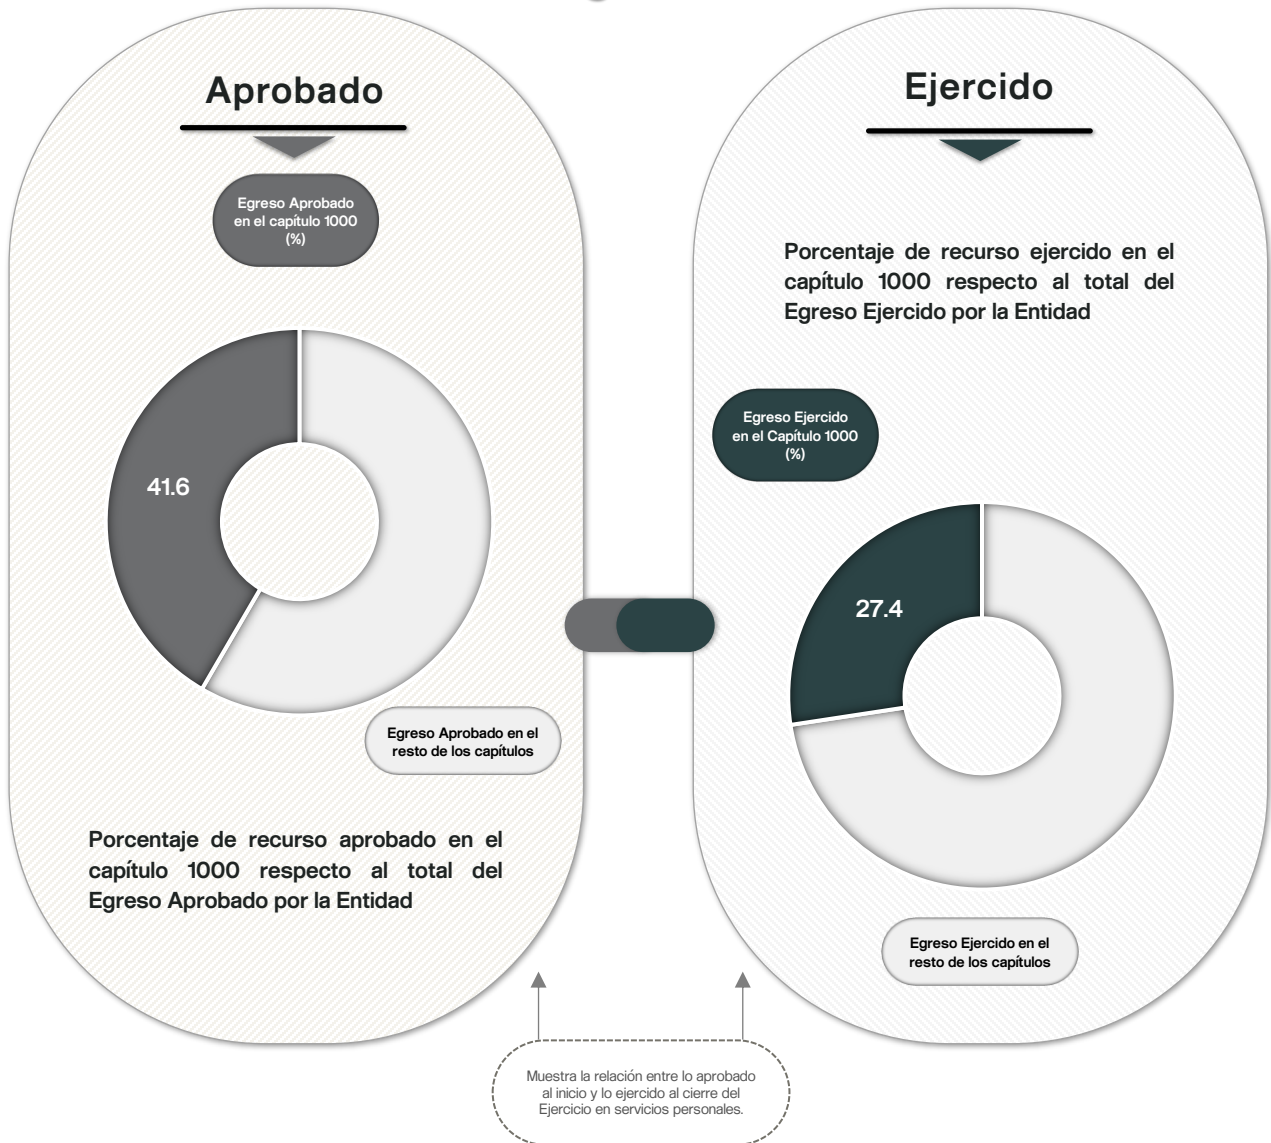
Aprobado

Egreso Aprobado en el capítulo 1000 (%)

41.6

Egreso Aprobado en el resto de los capítulos

Porcentaje de recurso aprobado en el capítulo 1000 respecto al total del Egreso Aprobado por la Entidad

Ejercido

Porcentaje de recurso ejercido en el capítulo 1000 respecto al total del Egreso Ejercido por la Entidad

Egreso Ejercido en el Capítulo 1000 (%)

27.4

Egreso Ejercido en el resto de los capítulos

Muestra la relación entre lo aprobado al inicio y lo ejercido al cierre del Ejercicio en servicios personales.